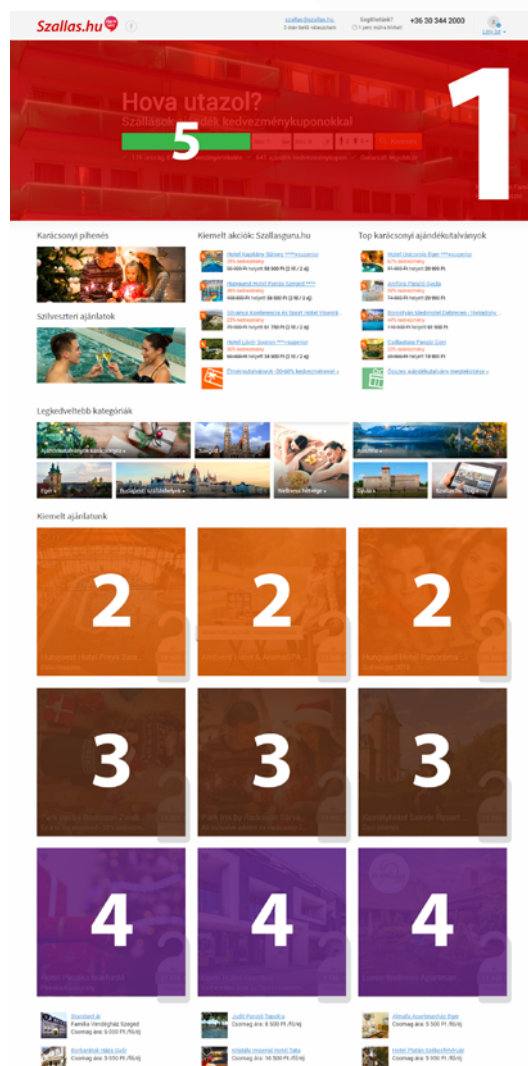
Szallas.hu

szallas@szallas.hu
5 percen belül válaszolunk

Segítsetek?
1 perc múlva hívjuk!

+36 30 344 2000

Lépj be

Hova utazol?

Szállások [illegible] kedvezménykuponokkal

5

1

Karácsonyi pihenés

Szilveszteri ajánlatok

Kiemelt akciók: Szallasguru.hu

Top karácsonyi ajándékutalványok

Legkedveltebb kategóriák

Ajándékutalványok karácsonyra

Szeged

Hévíz

Eger

Budapesti szállodák

Wellness hétvége

Gyula

Kiemelt ajánlatunk

2

2

2

3

3

3

4

4

4

Standard ár
Familia Vendégház Szeged
Csomag ára: 9 500 Ft /fő/éj

Judit Panzió Tapolca
Csomag ára: 9 500 Ft /fő/éj

Almafa Apartmanház Eger
Csomag ára: 9 500 Ft /fő/éj

Borbarátok Háza Gyula
Csomag ára: 9 500 Ft /fő/éj

Hotel Imperial Hotel Tata
Csomag ára: 10 500 Ft /fő/éj

Hotel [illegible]
Csomag ára: 9 500 Ft /fő/éj